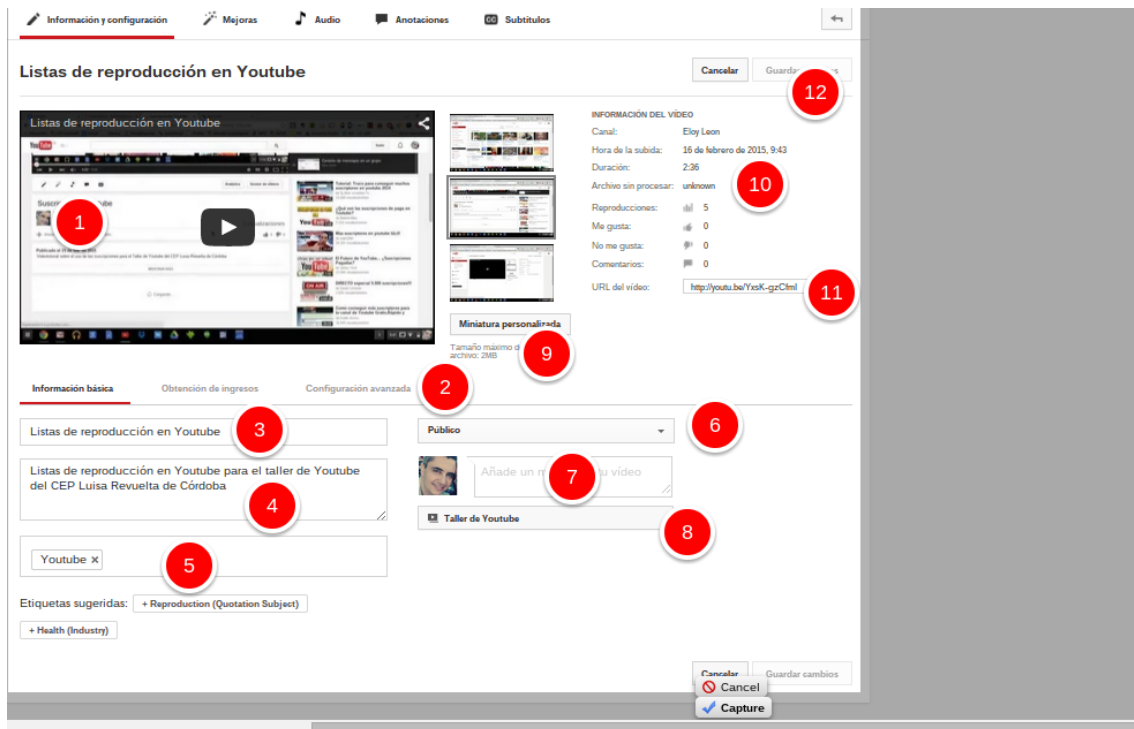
Información y configuración   Mejoras   Audio   Anotaciones   Subtítulos

Listas de reproducción en Youtube

Cancelar   Guardar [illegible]

12

Listas de reproducción en Youtube

1

INFORMACIÓN DEL VÍDEO
Canal: Eloy Leon
Hora de la subida: 16 de febrero de 2015, 9:43
Duración: 2:36
Archivo sin procesar: unknown
10
Reproducciones: 5
Me gusta: 0
No me gusta: 0
Comentarios: 0
URL del vídeo: http://youtu.be/YxsK-gzCfml
11

Miniatura personalizada
Tamaño máximo d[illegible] archivo: 2MB
9

Información básica   Obtención de ingresos   Configuración avanzada
2

Listas de reproducción en Youtube
3

Listas de reproducción en Youtube para el taller de Youtube del CEP Luisa Revuelta de Córdoba
4

Youtube ×
5

Etiquetas sugeridas: + Reproduction (Quotation Subject)
+ Health (Industry)

Público
6

Añade un m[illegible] u vídeo
7

Taller de Youtube
8

Cancelar   Guardar cambios

Cancel
Capture